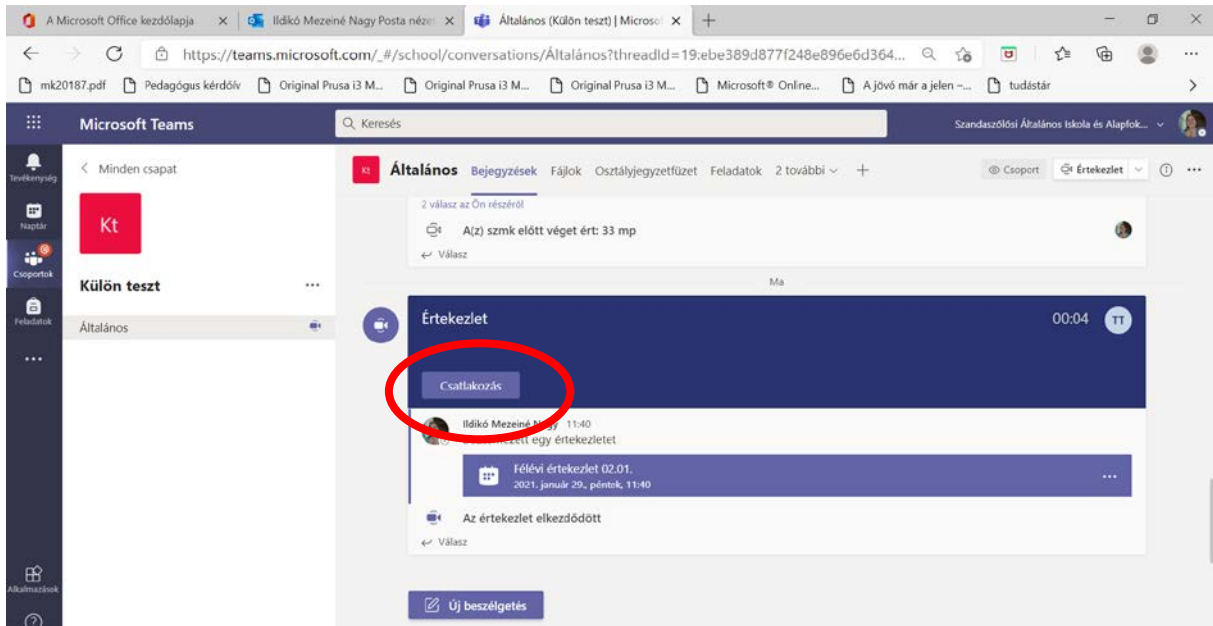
A Microsoft Office kezdőlapja × Ildikó Mezeiné Nagy Posta nézet × Általános (Külön teszt) | Microsof × +

https://teams.microsoft.com/_#/school/conversations/Általános?threadId=19:ebe389d877f248e896e6d364...

mk20187.pdf Pedagógus kérdőív Original Prusa i3 M... Original Prusa i3 M... Original Prusa i3 M... Microsoft® Online... A jövő már a jelen -... tudástár

Microsoft Teams

Keresés

Szandaszőlősi Általános Iskola és Alapfok...

Tevékenység

Naptár

Csoportok

Feladatok

...

Alkalmazások

< Minden csapat

Kt

Külön teszt ...

Általános

Kt Általános Bejegyzések Fájlok Osztályjegyzetfüzet Feladatok 2 további +

Csoport Értekezlet

2 válasz az Ön részéről

A(z) szmk előtt véget ért: 33 mp

Válasz

Ma

Értekezlet 00:04 TT

Csatlakozás

Ildikó Mezeiné Nagy 11:40
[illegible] egy értekezletet

Félévi értekezlet 02.01.
2021. január 29., péntek, 11:40

Az értekezlet elkezdődött

Válasz

Új beszélgetés